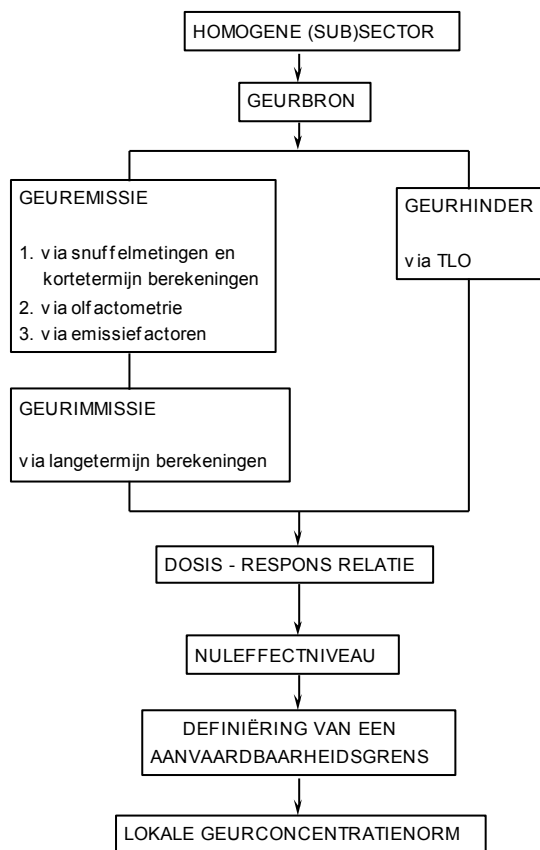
HOMOGENE (SUB)SECTOR

GEURBRON

GEUREMISSIE

1. via snuffelmetingen en kortetermijn berekeningen
2. via olfactometrie
3. via emissiefactoren

GEURHINDER

via TLO

GEURIMMISSIE

via langetermijn berekeningen

DOSIS - RESPONS RELATIE

NULEFFECTNIVEAU

DEFINIËRING VAN EEN AANVAARDBAARHEIDSGRENS

LOKALE GEURCONCENTRATIENORM